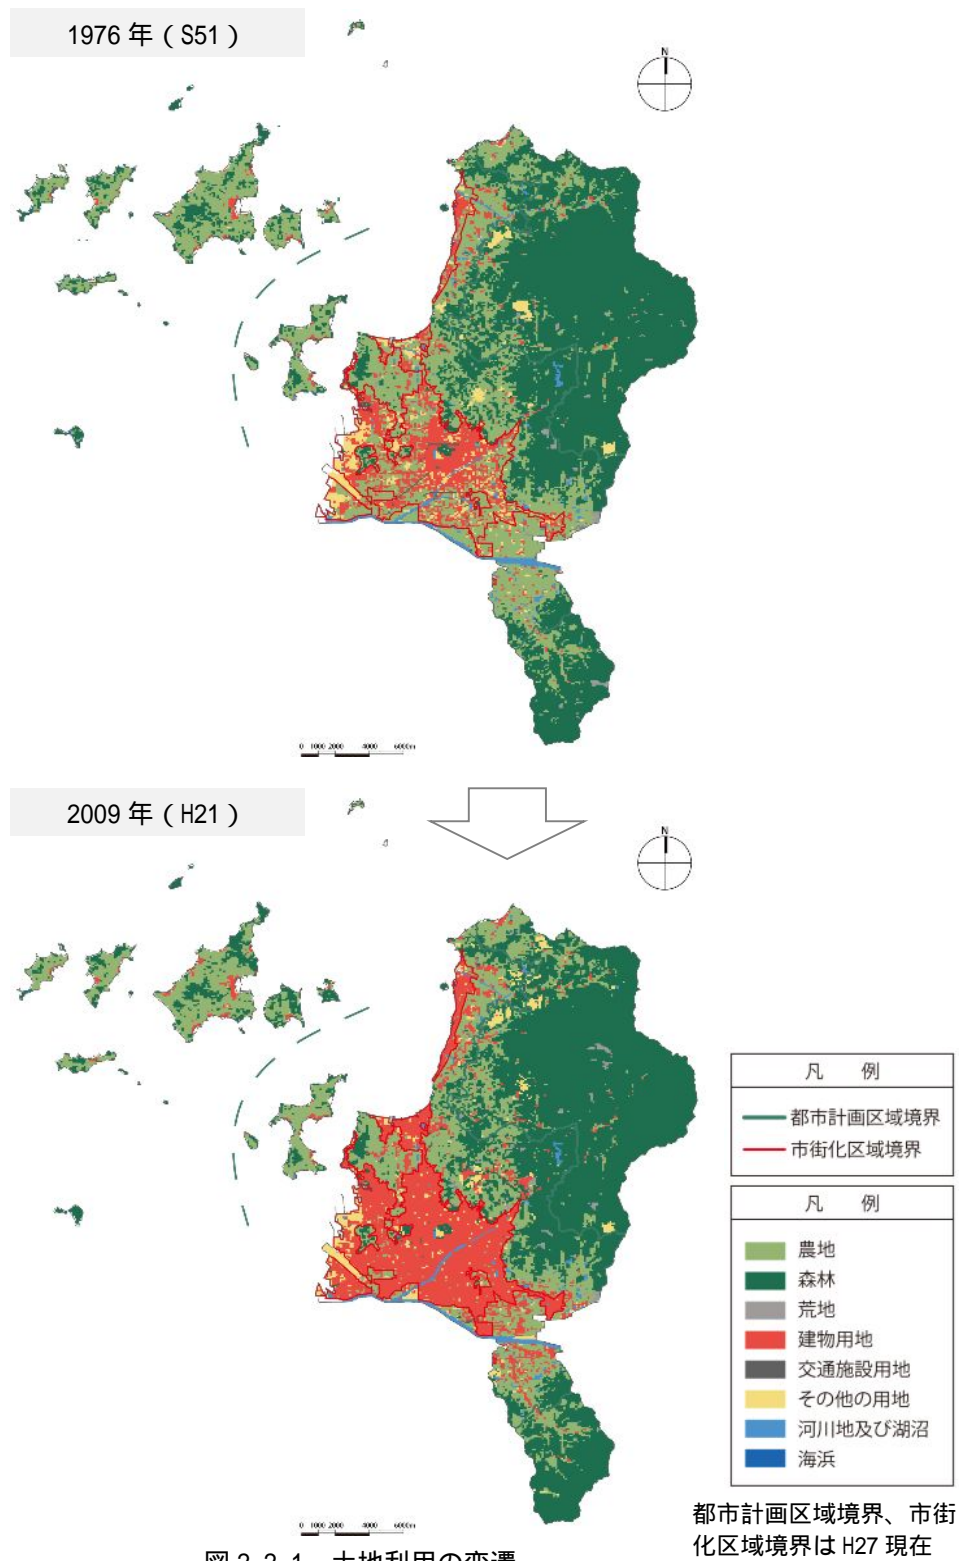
1976 年（S51）

N

0 1000 2000 4000 6000m

2009 年（H21）

N

凡　例

都市計画区域境界
市街化区域境界

凡　例

農地
森林
荒地
建物用地
交通施設用地
その他の用地
河川地及び湖沼
海浜

0 1000 2000 4000 6000m

図 2-2-1　土地利用の変遷

都市計画区域境界、市街化区域境界は H27 現在